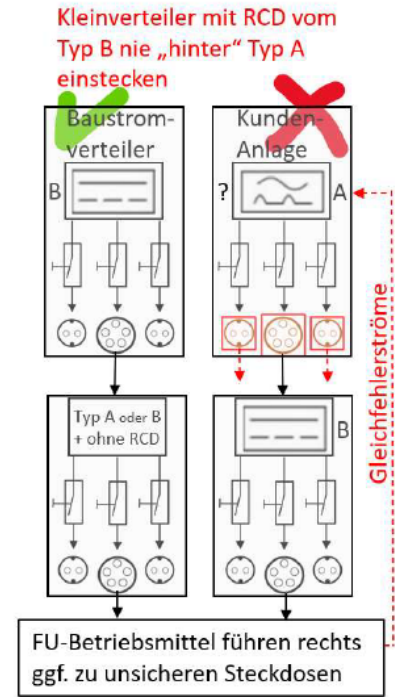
Kleinverteiler mit RCD vom Typ B nie „hinter“ Typ A einstecken

Baustrom-verteiler

B

Kunden-Anlage

?

A

Typ A oder B + ohne RCD

B

Gleichfehlerströme

FU-Betriebsmittel führen rechts ggf. zu unsicheren Steckdosen